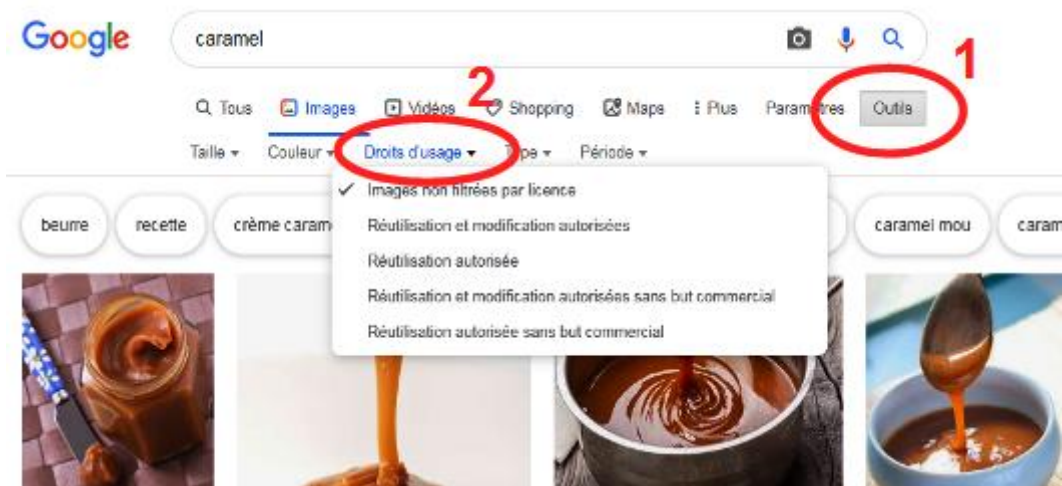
Google

caramel

1

2

Tous Images Vidéos Shopping Maps Plus Paramètres Outils

Taille Couleur Droits d'usage Type Période

Images non filtrées par licence

Réutilisation et modification autorisées

Réutilisation autorisée

Réutilisation et modification autorisées sans but commercial

Réutilisation autorisée sans but commercial

beurre recette crème caram caramel mou caram